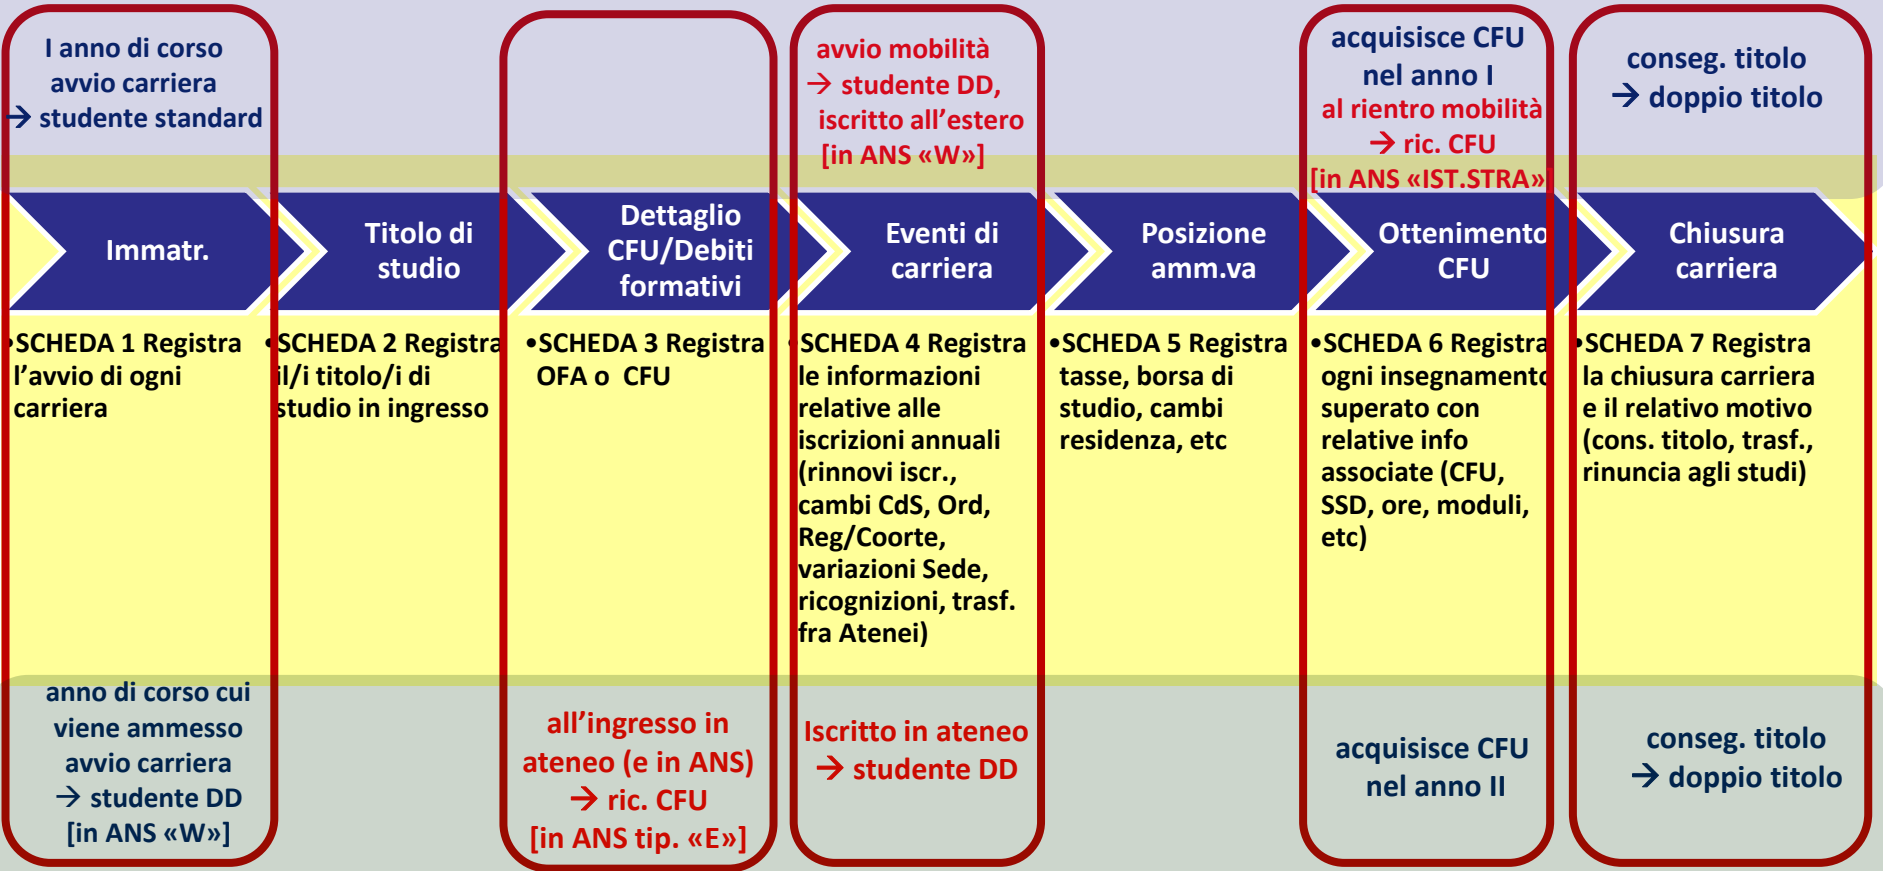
I anno di corso avvio carriera → studente standard

avvio mobilità → studente DD, iscritto all'estero [in ANS «W»]

acquisisce CFU nel anno I al rientro mobilità → ric. CFU [in ANS «IST.STRA»]

conseg. titolo → doppio titolo

Immatr.

Titolo di studio

Dettaglio CFU/Debiti formativi

Eventi di carriera

Posizione amm.va

Ottenimento CFU

Chiusura carriera

•SCHEDA 1 Registra l'avvio di ogni carriera

•SCHEDA 2 Registra il/i titolo/i di studio in ingresso

•SCHEDA 3 Registra OFA o CFU

•SCHEDA 4 Registra le informazioni relative alle iscrizioni annuali (rinnovi iscr., cambi CdS, Ord, Reg/Coorte, variazioni Sede, ricognizioni, trasf. fra Atenei)

•SCHEDA 5 Registra tasse, borsa di studio, cambi residenza, etc

•SCHEDA 6 Registra ogni insegnamento superato con relative info associate (CFU, SSD, ore, moduli, etc)

•SCHEDA 7 Registra la chiusura carriera e il relativo motivo (cons. titolo, trasf., rinuncia agli studi)

anno di corso cui viene ammesso avvio carriera → studente DD [in ANS «W»]

all'ingresso in ateneo (e in ANS) → ric. CFU [in ANS tip. «E»]

Iscritto in ateneo → studente DD

acquisisce CFU nel anno II

conseg. titolo → doppio titolo